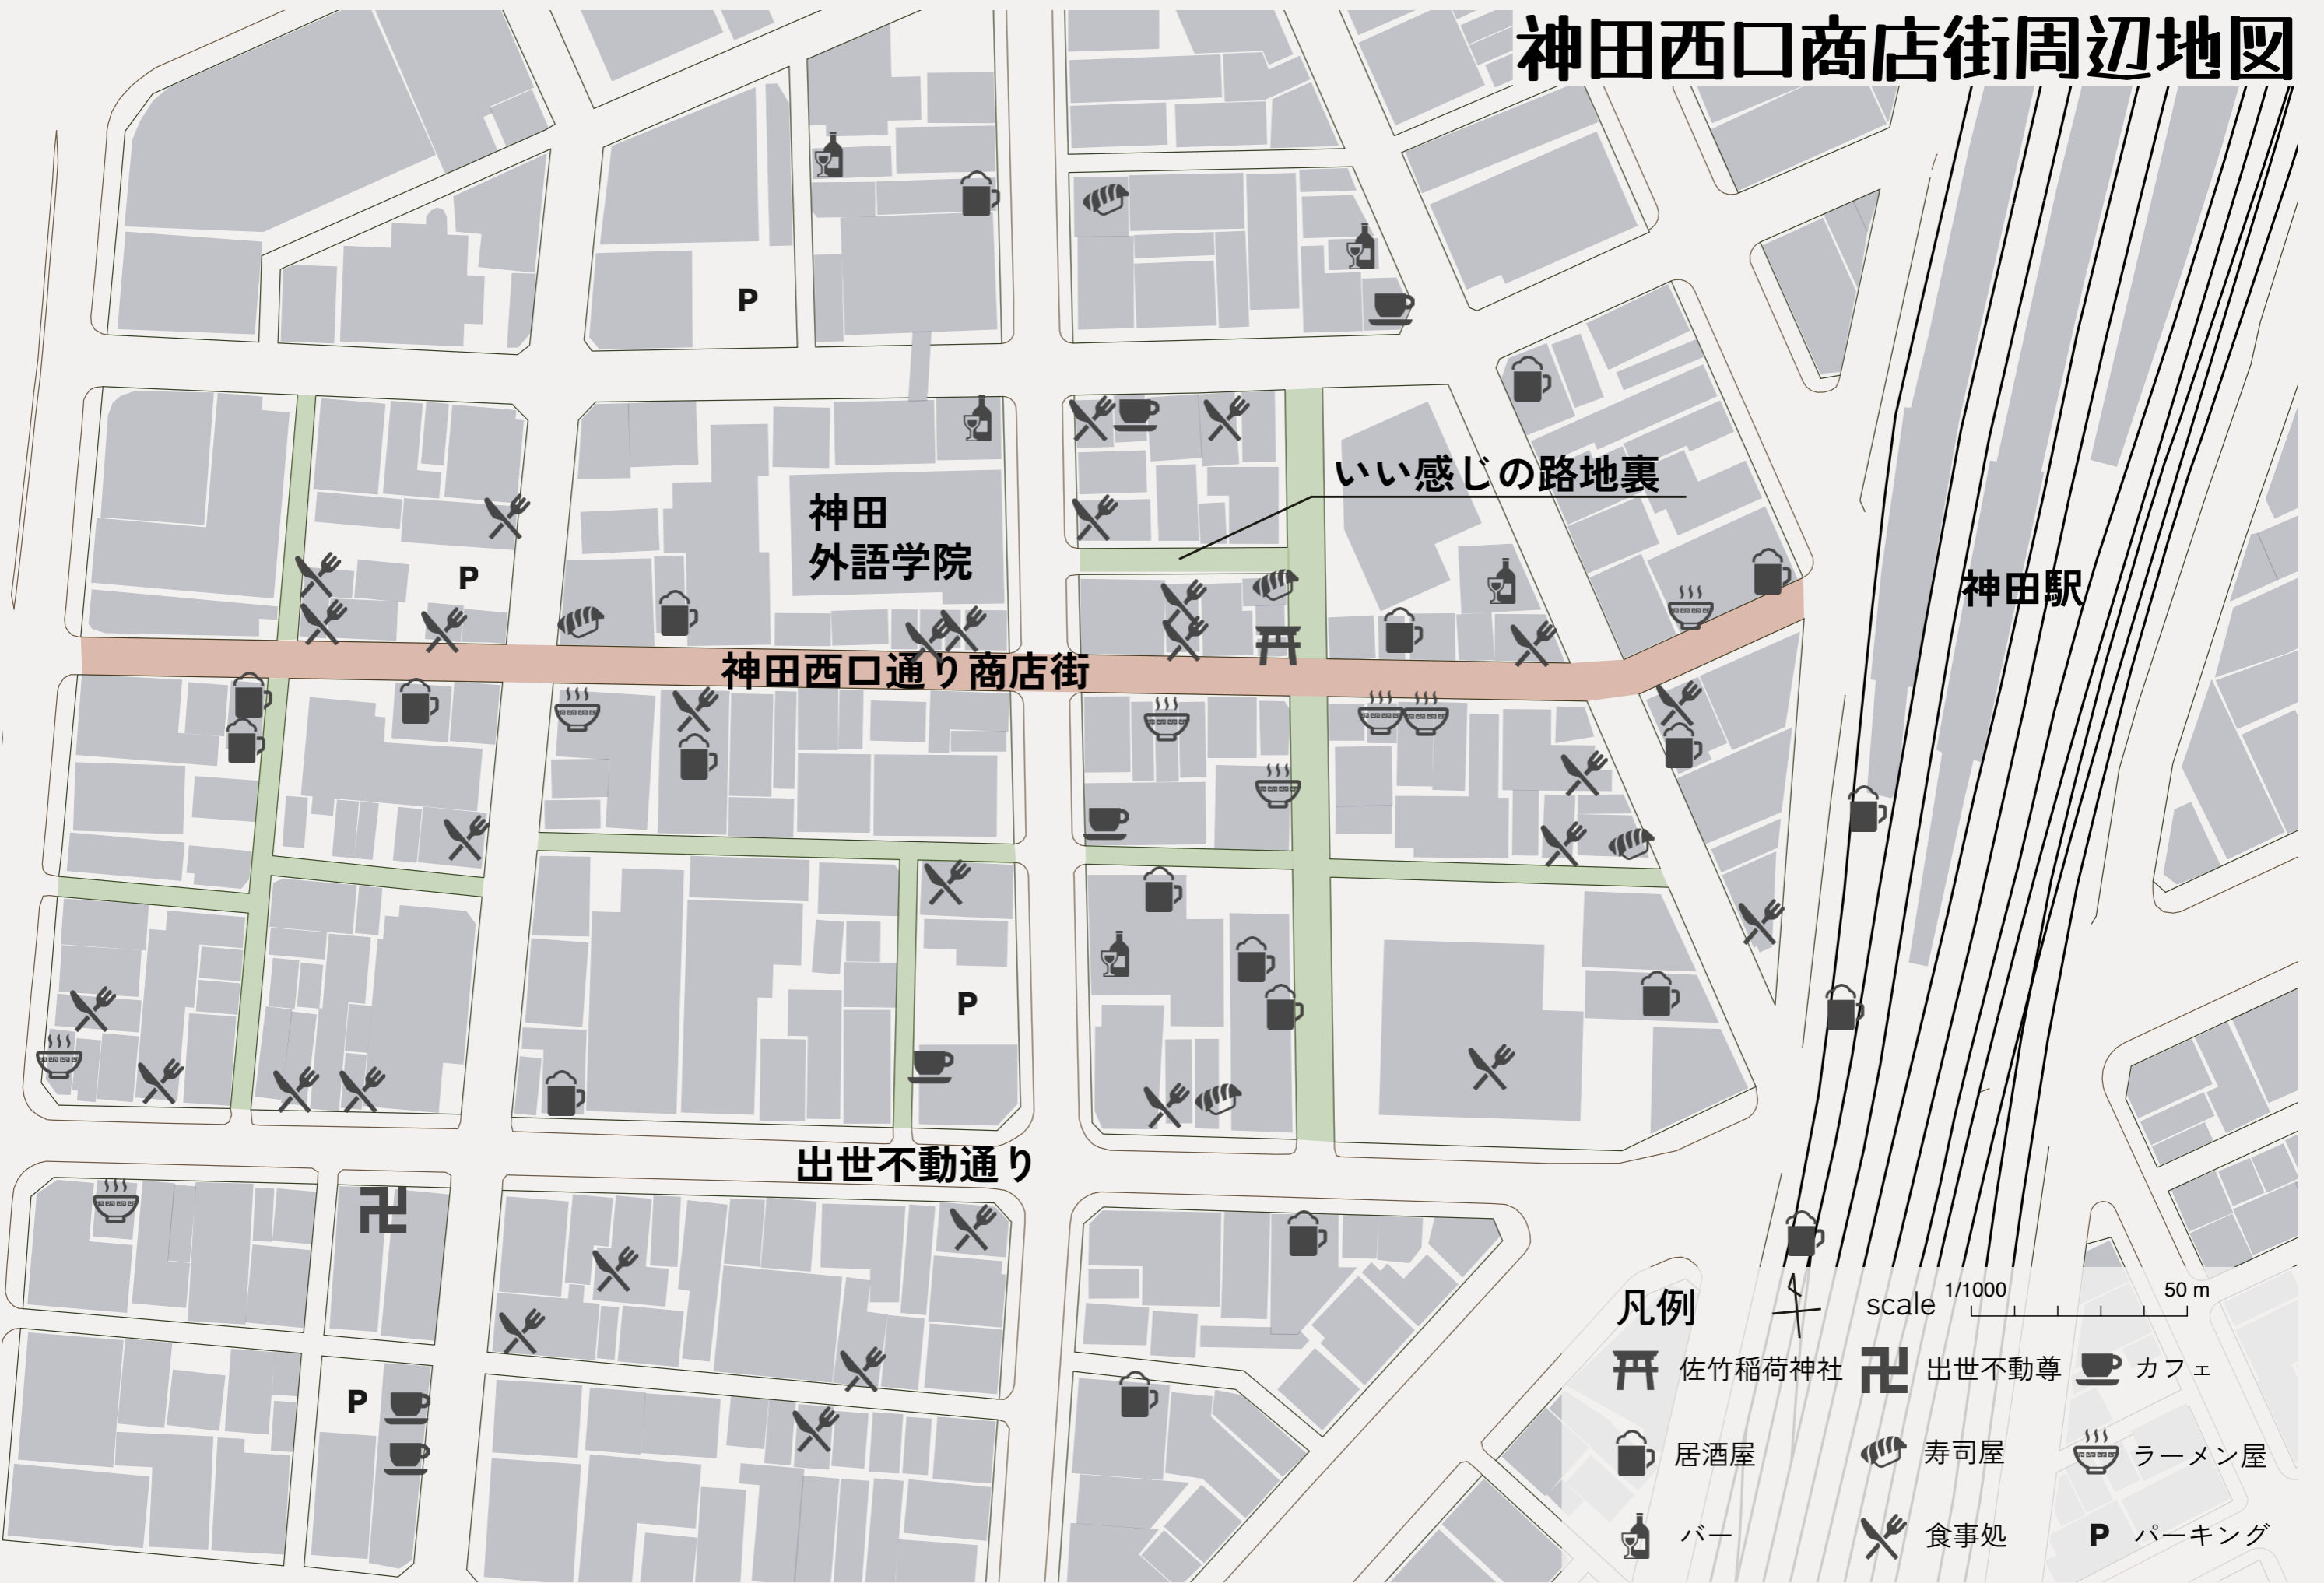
神田西口商店街周辺地図

P

いい感じの路地裏

神田
外語学院

P

神田駅

神田西口通り商店街

P

出世不動通り

P

凡例

scale 1/1000 50 m

佐竹稲荷神社 出世不動尊 カフェ

居酒屋 寿司屋 ラーメン屋

バー 食事処 P パーキング